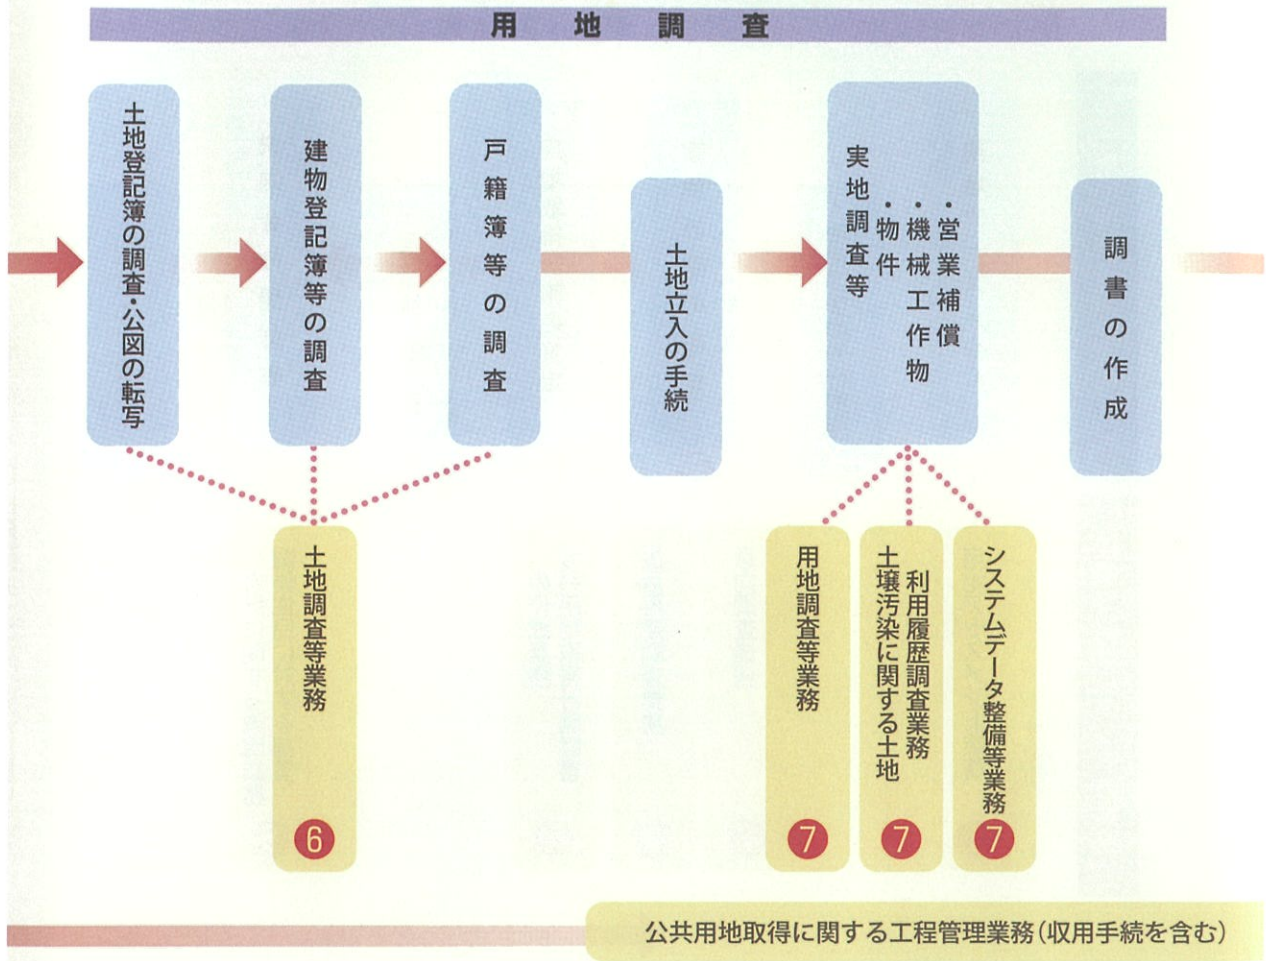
用地調査

土地登記簿の調査・公図の転写

建物登記簿等の調査

戸籍簿等の調査

土地立入の手続

実地調査等
・物件
・機械工作物
・営業補償

調書の作成

土地調査等業務
6

用地調査等業務
7

土壌汚染に関する土地利用履歴調査業務
7

システムデータ整備等業務
7

公共用地取得に関する工程管理業務（収用手続を含む）